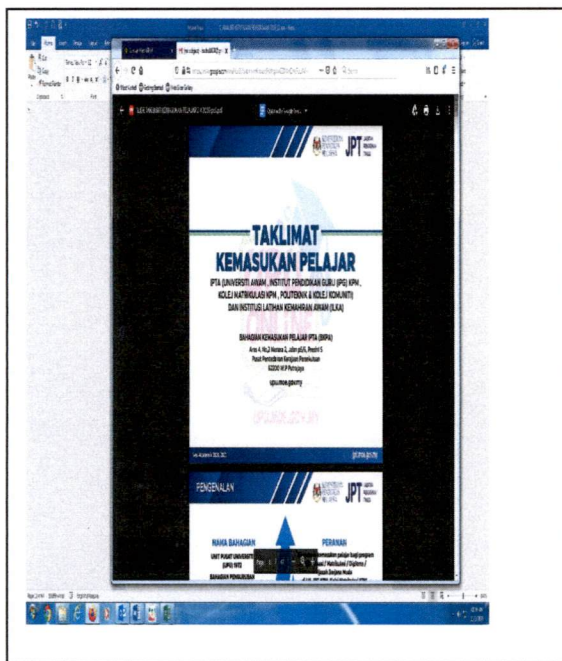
JPT

TAKLIMAT
KEMASUKAN PELAJAR

IPTA (UNIVERSITI AWAM, INSTITUT PENDIDIKAN GURU (IPG) KPM, KOLEJ MATRIKULASI KPM, POLITEKNIK & KOLEJ KOMUNITI) DAN INSTITUSI LATIHAN KEMAHIRAN AWAM (ILKA)

BAHAGIAN KEMASUKAN PELAJAR IPTA (BKPA)
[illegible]
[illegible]
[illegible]

upu.mohe.gov.my

PENGENALAN

JPT

NAMA BAHAGIAN

PERANAN

UNIT PUSAT UNIVERSITI (UPU) 1972

BAHAGIAN PENGURUSAN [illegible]